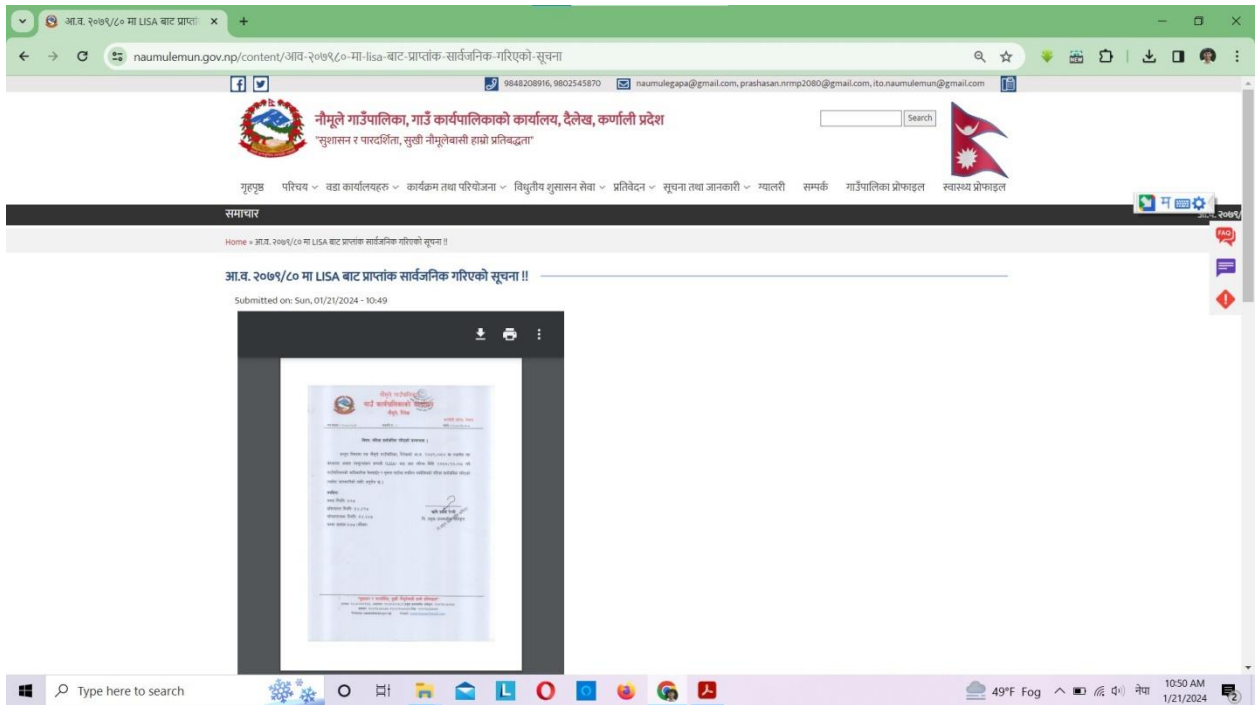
आ.व. २०७९/८० मा LISA बाट प्राप्ता ×

naumulemun.gov.np/content/आव-२०७९८०-मा-lisa-बाट-प्राप्तांक-सार्वजनिक-गरिएको-सूचना

9848208916, 9802545870 naumulegapa@gmail.com, prashasan.nrmp2080@gmail.com, ito.naumulemun@gmail.com

नौमूले गाउँपालिका, गाउँ कार्यपालिकाको कार्यालय, दैलेख, कर्णाली प्रदेश
"सुशासन र पारदर्शिता, सुखी नौमूलेबासी हाम्रो प्रतिबद्धता"

Search

गृहपृष्ठ परिचय वडा कार्यालयहरु कार्यक्रम तथा परियोजना विधुतीय शुसासन सेवा प्रतिवेदन सूचना तथा जानकारी ग्यालरी सम्पर्क गाउँपालिका प्रोफाइल स्वास्थ्य प्रोफाइल

समाचार

Home » आ.व. २०७९/८० मा LISA बाट प्राप्तांक सार्वजनिक गरिएको सूचना !!

आ.व. २०७९/८० मा LISA बाट प्राप्तांक सार्वजनिक गरिएको सूचना !!

Submitted on: Sun, 01/21/2024 - 10:49

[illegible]

Type here to search

49°F Fog नेपा 10:50 AM 1/21/2024